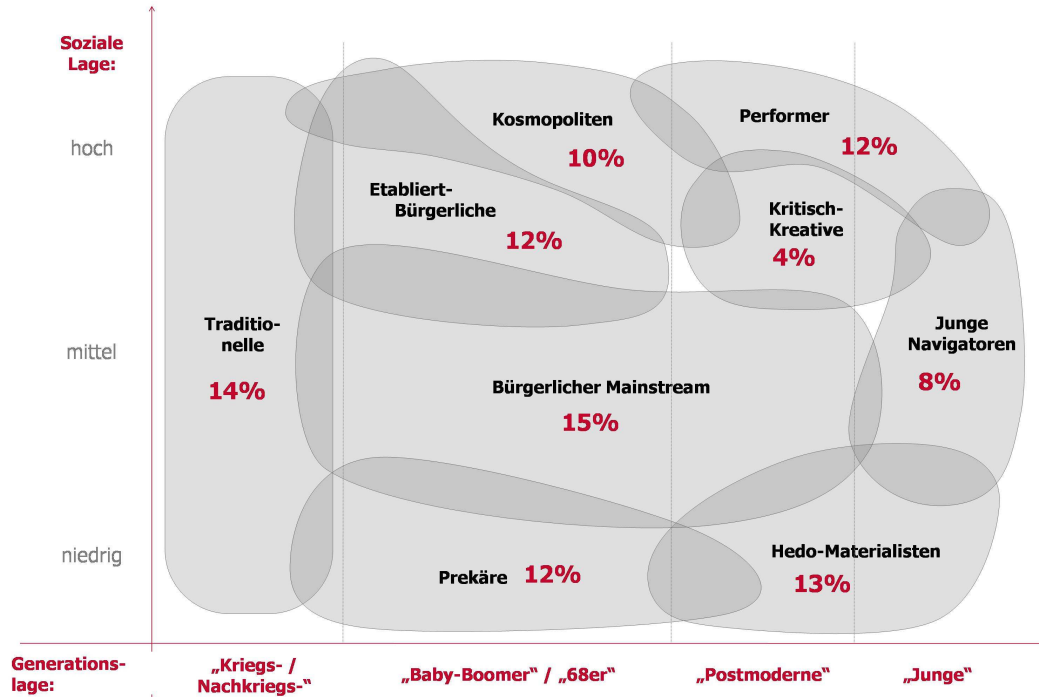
Soziale Lage:

hoch

mittel

niedrig

Kosmopoliten
10%

Performer
12%

Etabliert-Bürgerliche
12%

Kritisch-Kreative
4%

Traditionelle
14%

Junge Navigatoren
8%

Bürgerlicher Mainstream
15%

Prekäre 12%

Hedo-Materialisten
13%

Generationslage:

„Kriegs- / Nachkriegs-“

„Baby-Boomer“ / „68er“

„Postmoderne“

„Junge“